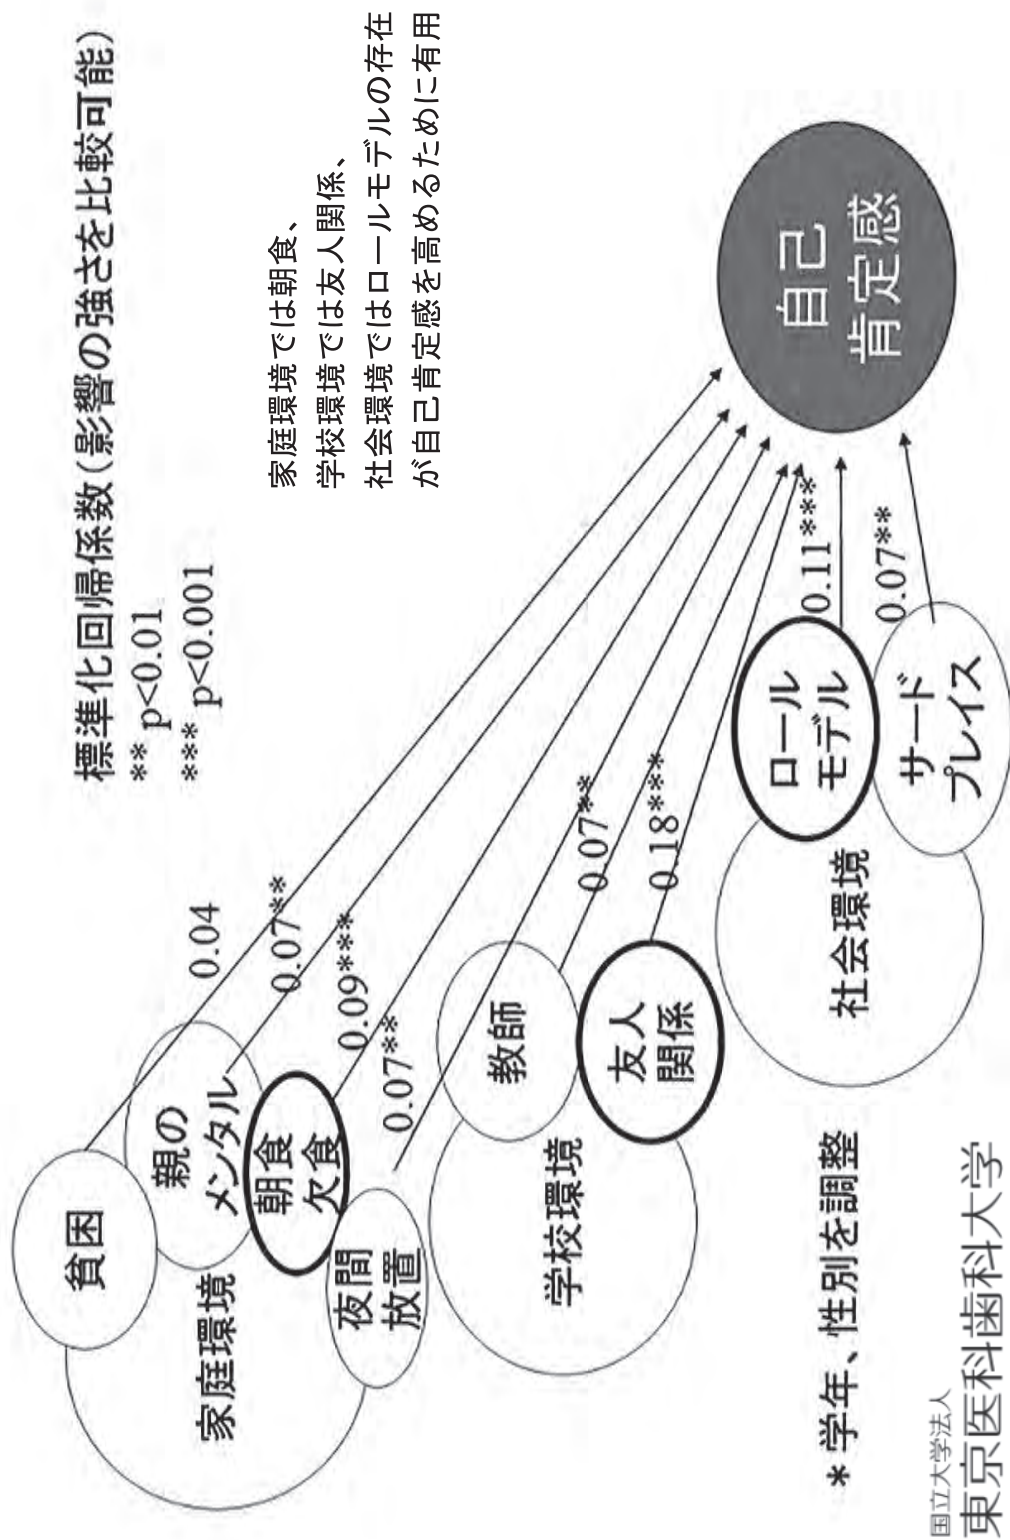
標準化回帰係数（影響の強さを比較可能）
** p<0.01
*** p<0.001

家庭環境では朝食、学校環境では友人関係、社会環境ではロールモデルの存在が自己肯定感を高めるために有用

自己肯定感

家庭環境
貧困
親のメンタル
朝食欠食
夜間放置

0.04
0.07**
0.09***
0.07**

学校環境
教師
友人関係

0.07**
0.18***

社会環境
ロールモデル
サードプレイス

0.11***
0.07**

＊学年、性別を調整

国立大学法人
東京医科歯科大学